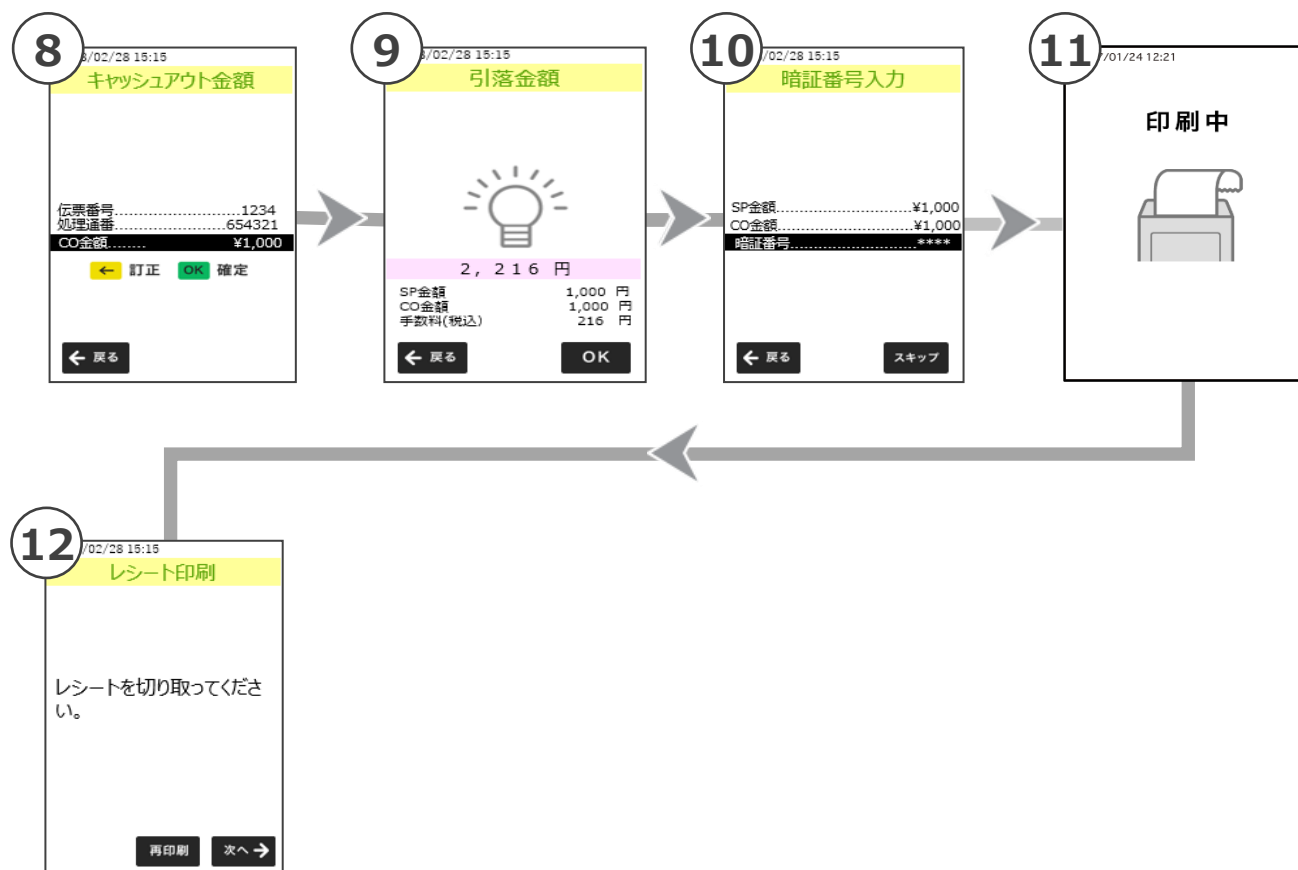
8
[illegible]3/02/28 15:15
キャッシュアウト金額

伝票番号............................1234
処理通番........................654321
CO金額........ ¥1,000

← 訂正 OK 確定

← 戻る

9
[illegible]3/02/28 15:15
引落金額

2, 216 円

SP金額 1,000 円
CO金額 1,000 円
手数料(税込) 216 円

← 戻る OK

10
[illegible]/02/28 15:15
暗証番号入力

SP金額................................¥1,000
CO金額................................¥1,000
暗証番号..................................****

← 戻る スキップ

11
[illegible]7/01/24 12:21
印刷中

12
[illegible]/02/28 15:15
レシート印刷

レシートを切り取ってください。

再印刷 次へ →